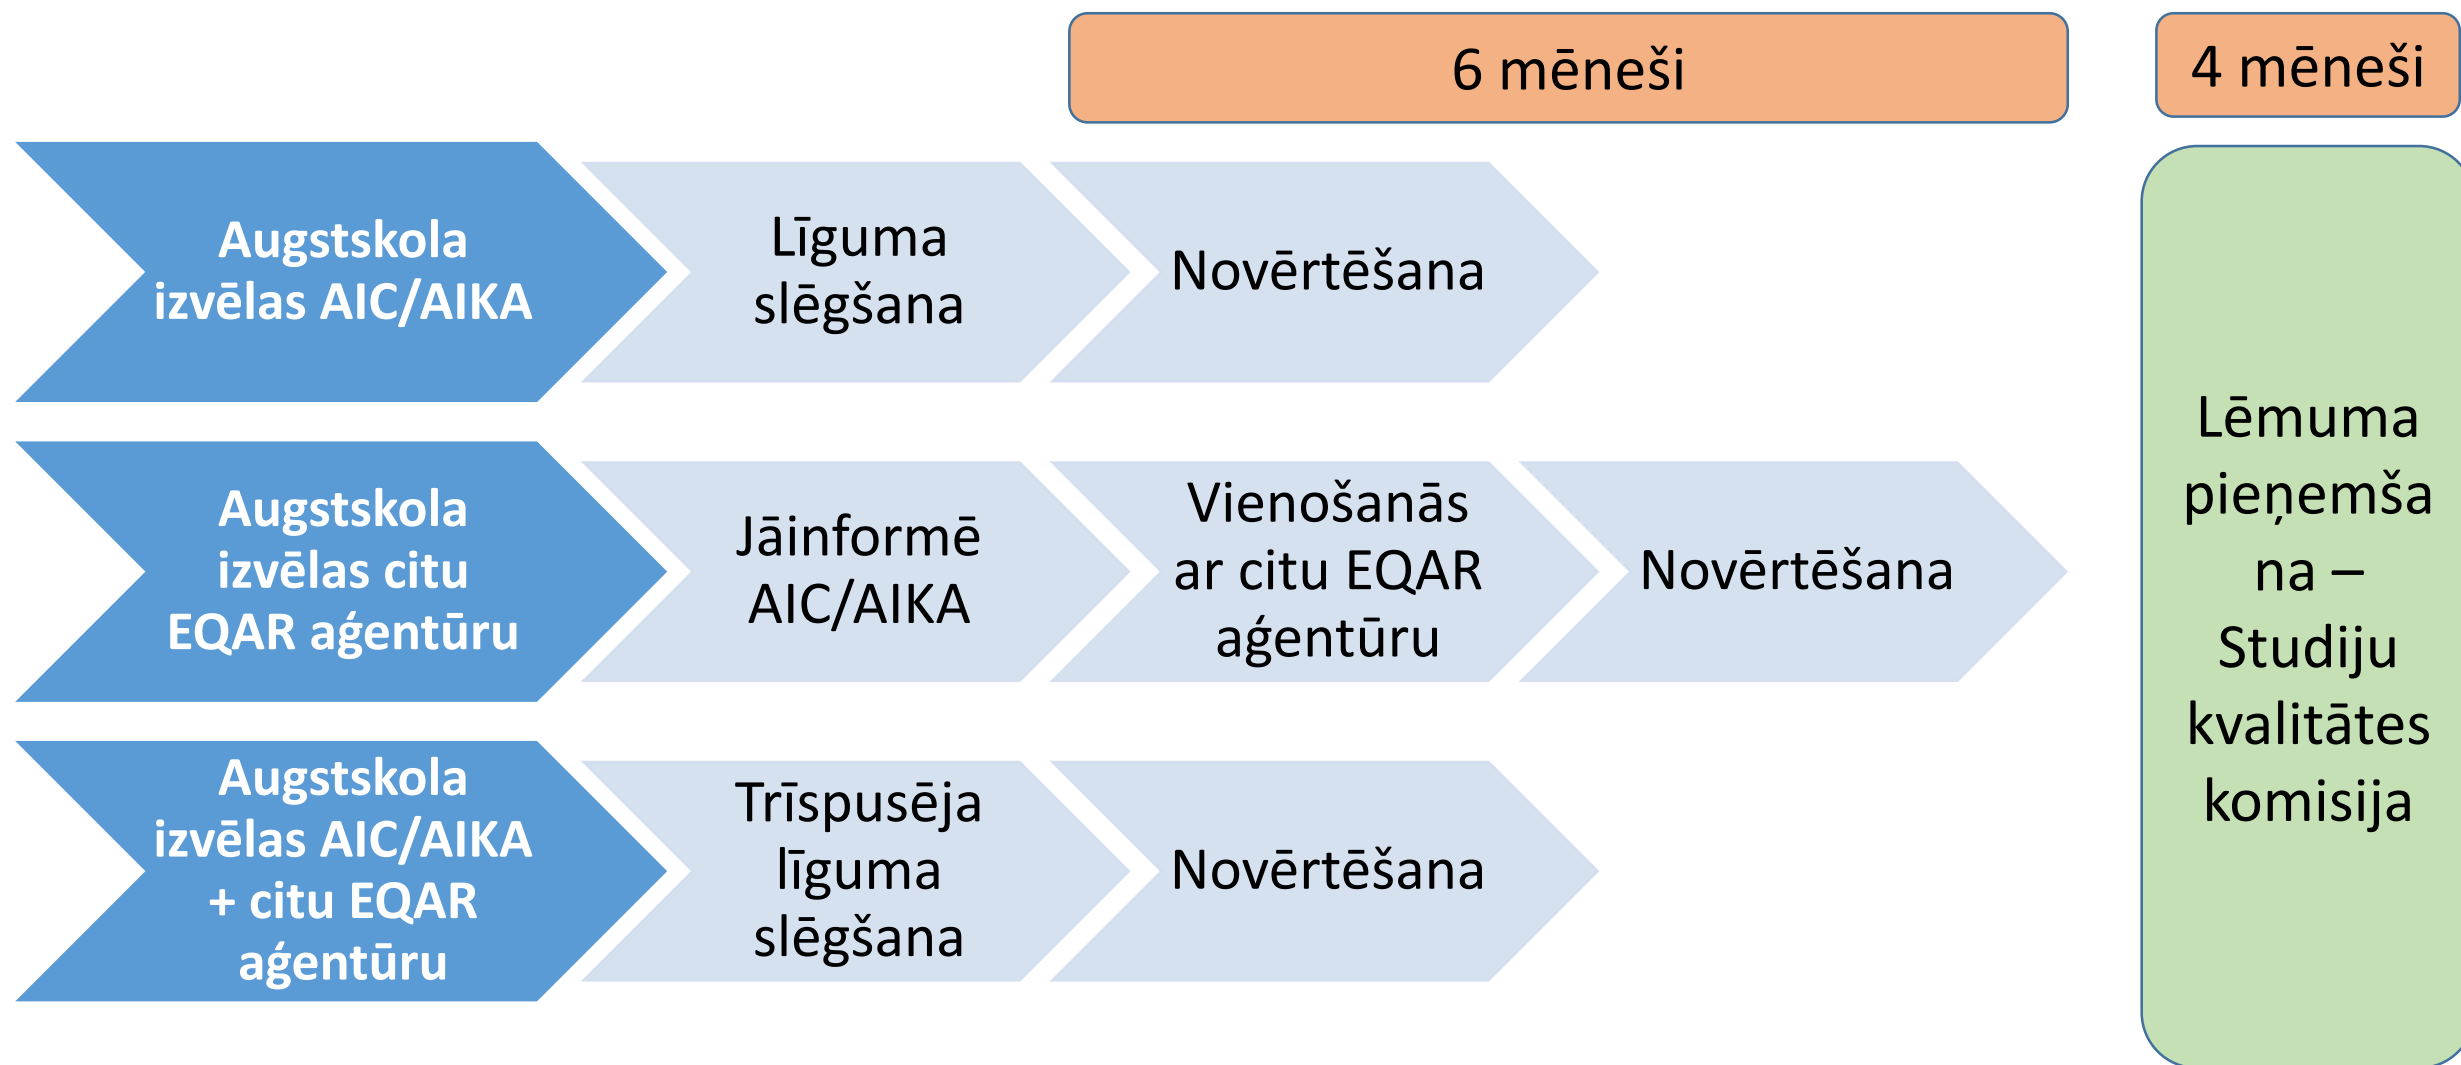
6 mēneši

4 mēneši

Augstskola izvēlas AIC/AIKA

Līguma slēgšana

Novērtēšana

Augstskola izvēlas citu EQAR aģentūru

Jāinformē AIC/AIKA

Vienošanās ar citu EQAR aģentūru

Novērtēšana

Augstskola izvēlas AIC/AIKA + citu EQAR aģentūru

Trīspusēja līguma slēgšana

Novērtēšana

Lēmuma pieņemšana – Studiju kvalitātes komisija